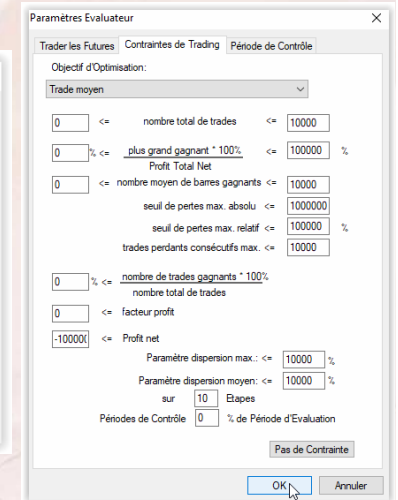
Paramètres Evaluateur

Trader les Futures | Contraintes de Trading | Période de Contrôle

Objectif d'Optimisation:

Trade moyen

0 <= nombre total de trades <= 10000

0 % <= $\frac{\text{plus grand gagnant * 100\%}}{\text{Profit Total Net}}$ <= 100000 %

0 <= nombre moyen de barres gagnants <= 10000

seuil de pertes max. absolu <= 1000000

seuil de pertes max. relatif <= 10000 %

trades perdants consécutifs max. <= 10000

0 % <= $\frac{\text{nombre de trades gagnants * 100\%}}{\text{nombre total de trades}}$

0 <= facteur profit

-100000 <= Profit net

Paramètre dispersion max.: <= 10000 %

Paramètre dispersion moyen: <= 10000 %

sur 10 Etapes

Périodes de Contrôle 0 % de Période d'Evaluation

Pas de Contrainte

OK

Annuler